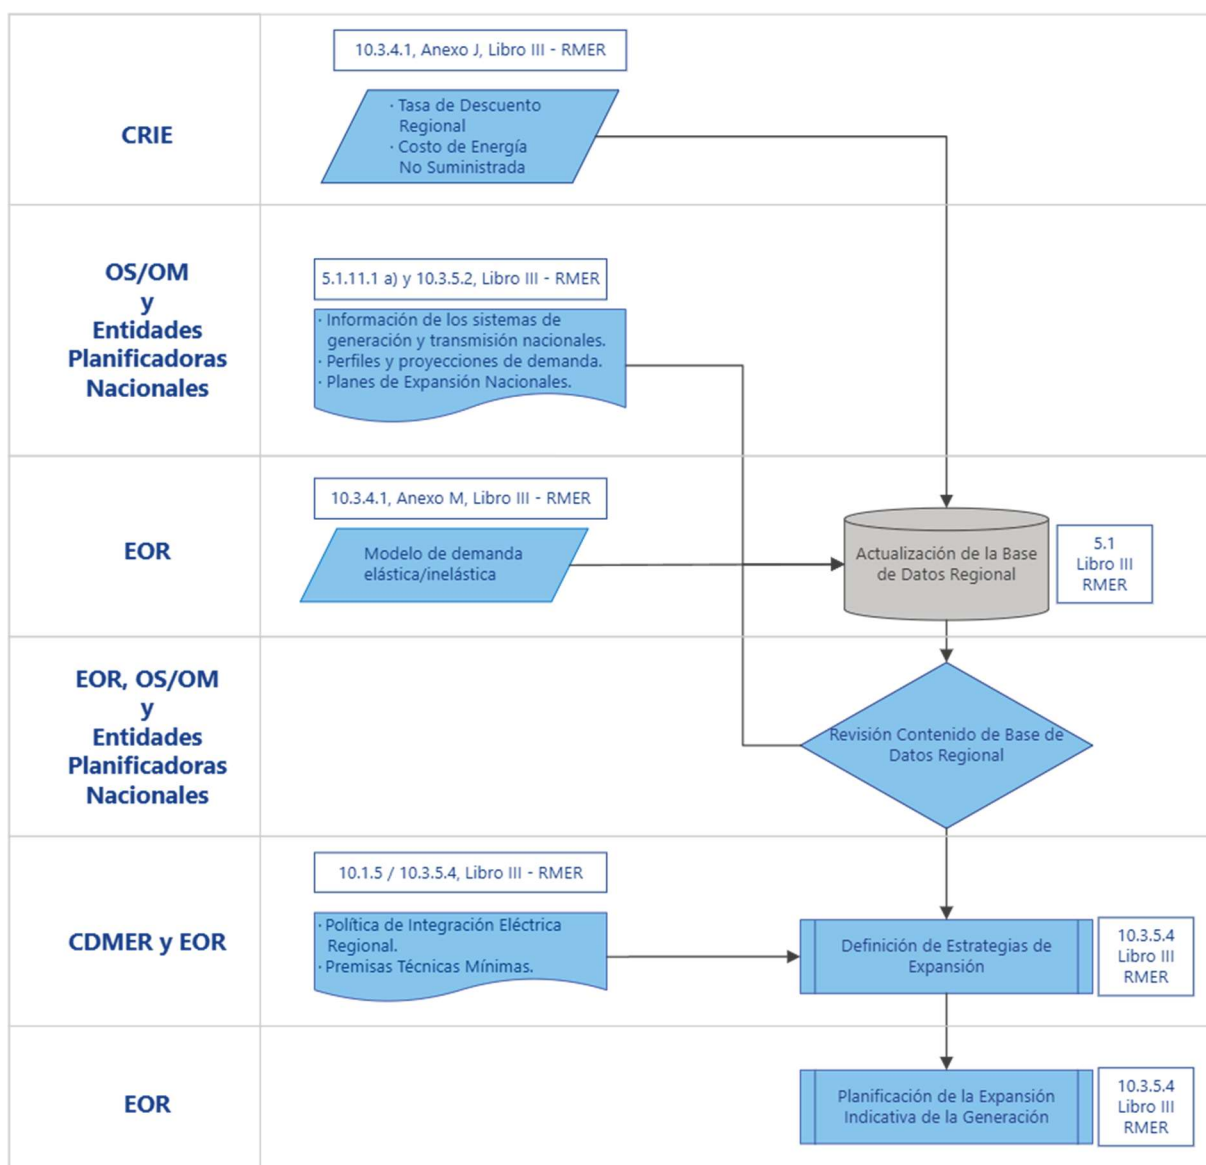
CRIE

10.3.4.1, Anexo J, Libro III - RMER

· Tasa de Descuento Regional
· Costo de Energía No Suministrada

OS/OM y Entidades Planificadoras Nacionales

5.1.11.1 a) y 10.3.5.2, Libro III - RMER

· Información de los sistemas de generación y transmisión nacionales.
· Perfiles y proyecciones de demanda.
· Planes de Expansión Nacionales.

EOR

10.3.4.1, Anexo M, Libro III - RMER

Modelo de demanda elástica/inelástica

Actualización de la Base de Datos Regional

5.1 Libro III RMER

EOR, OS/OM y Entidades Planificadoras Nacionales

Revisión Contenido de Base de Datos Regional

CDMER y EOR

10.1.5 / 10.3.5.4, Libro III - RMER

· Política de Integración Eléctrica Regional.
· Premisas Técnicas Mínimas.

Definición de Estrategias de Expansión

10.3.5.4 Libro III RMER

EOR

Planificación de la Expansión Indicativa de la Generación

10.3.5.4 Libro III RMER